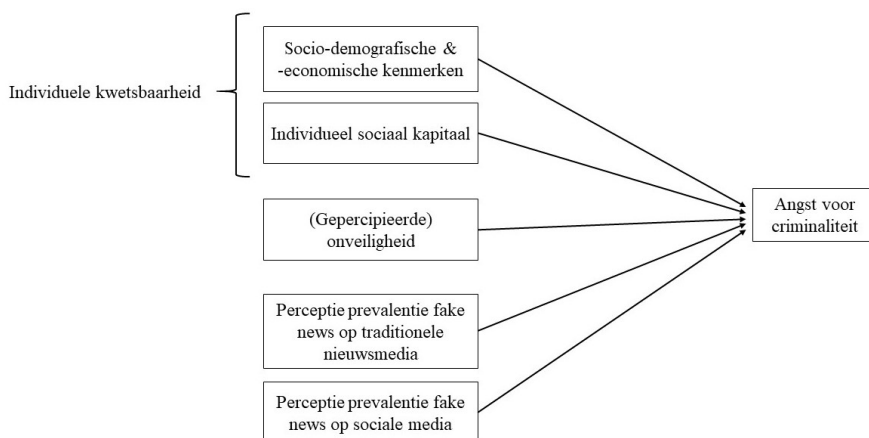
Individuele kwetsbaarheid

Socio-demografische & -economische kenmerken

Individueel sociaal kapitaal

(Gepercipieerde) onveiligheid

Perceptie prevalentie fake news op traditionele nieuwsmedia

Perceptie prevalentie fake news op sociale media

Angst voor criminaliteit